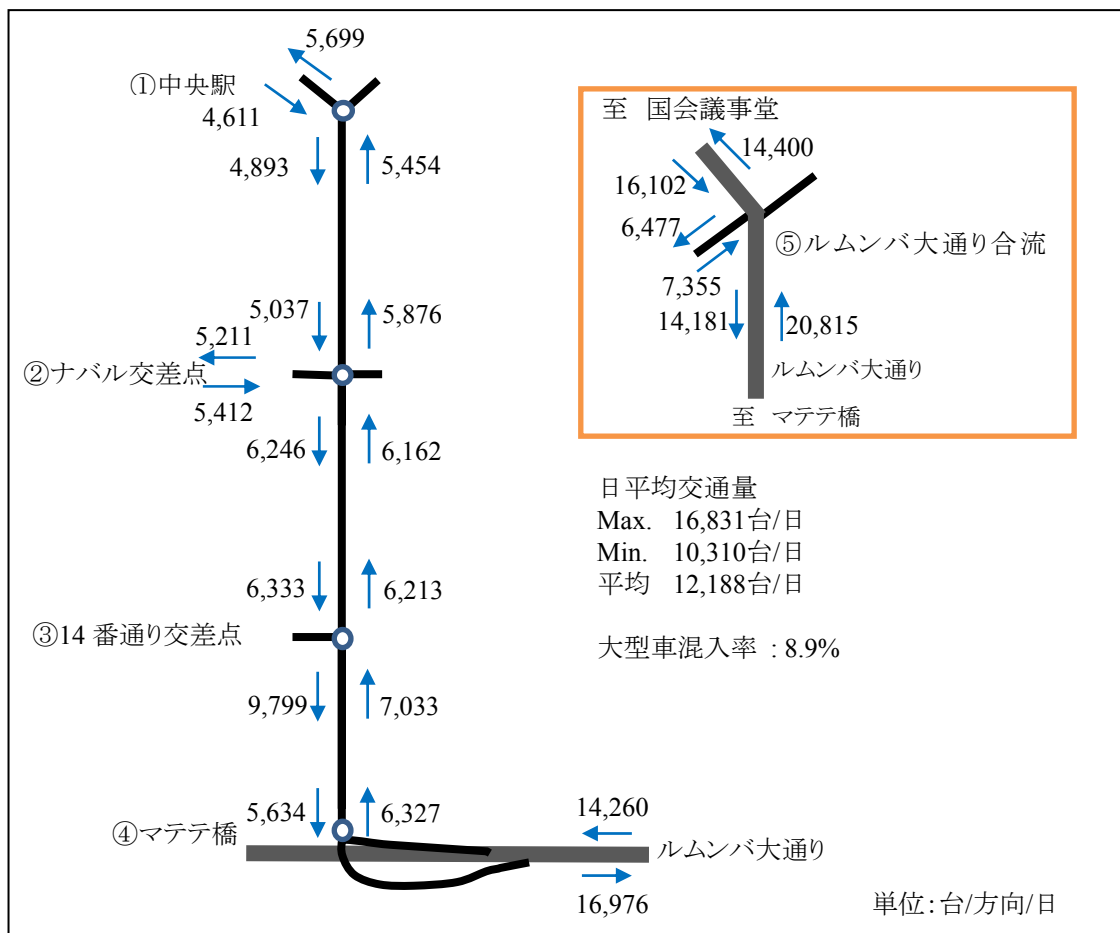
5,699
①中央駅
4,611
4,893
5,454

至 国会議事堂
14,400
16,102
6,477
⑤ルムンバ大通り合流
7,355
14,181
20,815
ルムンバ大通り
至 マテテ橋

5,037
5,876
5,211
②ナバル交差点
5,412
6,246
6,162

日平均交通量
Max. 16,831台/日
Min. 10,310台/日
平均 12,188台/日

6,333
6,213
③14 番通り交差点

大型車混入率 : 8.9%

9,799
7,033

5,634
6,327
④マテテ橋
14,260
ルムンバ大通り
16,976

単位:台/方向/日